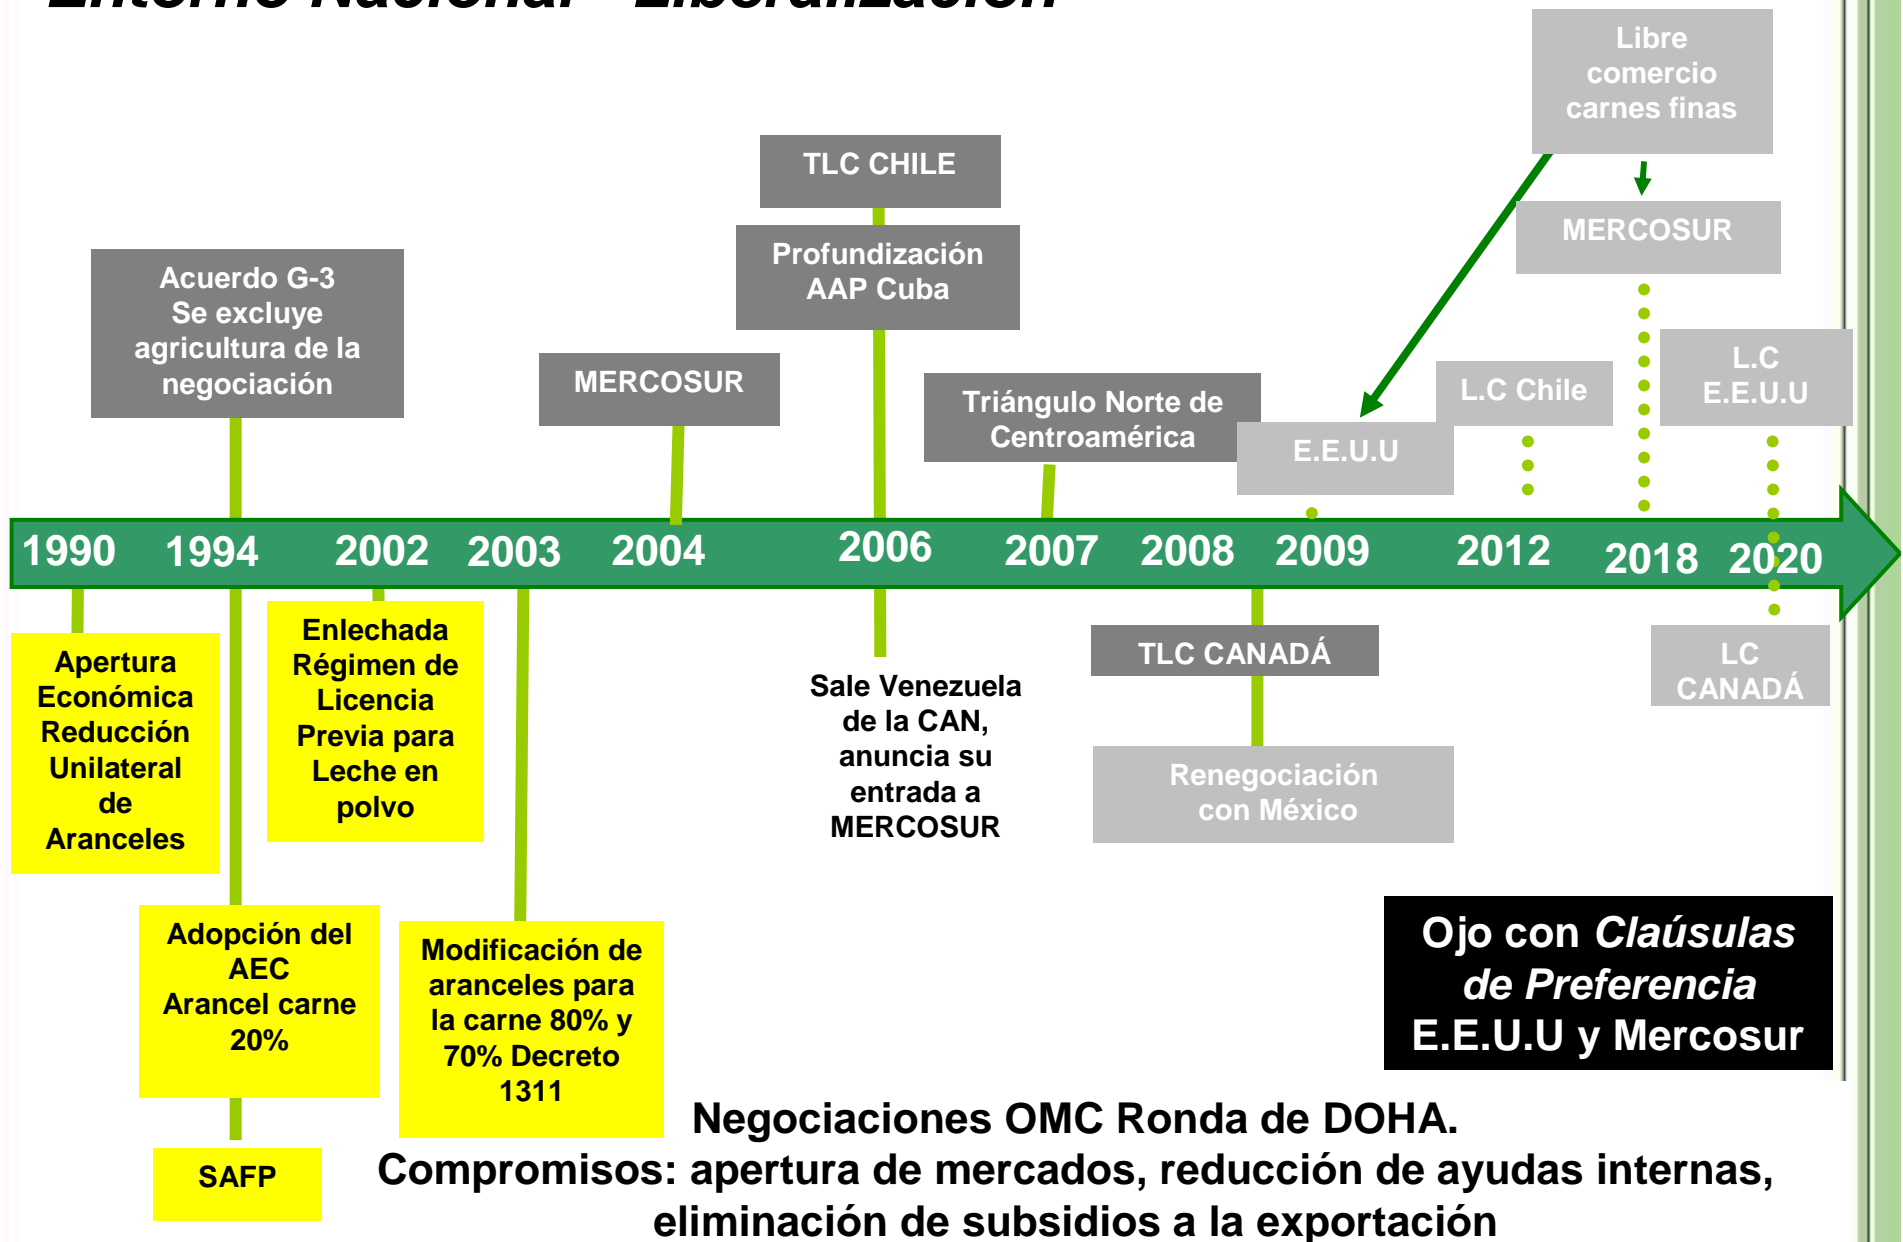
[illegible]

Libre comercio carnes finas

TLC CHILE

MERCOSUR

Acuerdo G-3 Se excluye agricultura de la negociación

Profundización AAP Cuba

MERCOSUR

Triángulo Norte de Centroamérica

L.C Chile

L.C E.E.U.U

E.E.U.U

1990 1994 2002 2003 2004 2006 2007 2008 2009 2012 2018 2020

Apertura Económica Reducción Unilateral de Aranceles

Enlechada Régimen de Licencia Previa para Leche en polvo

Sale Venezuela de la CAN, anuncia su entrada a MERCOSUR

TLC CANADÁ

LC CANADÁ

Renegociación con México

Adopción del AEC Arancel carne 20%

Modificación de aranceles para la carne 80% y 70% Decreto 1311

Ojo con *Claúsulas de Preferencia* E.E.U.U y Mercosur

SAFP

Negociaciones OMC Ronda de DOHA.
Compromisos: apertura de mercados, reducción de ayudas internas, eliminación de subsidios a la exportación